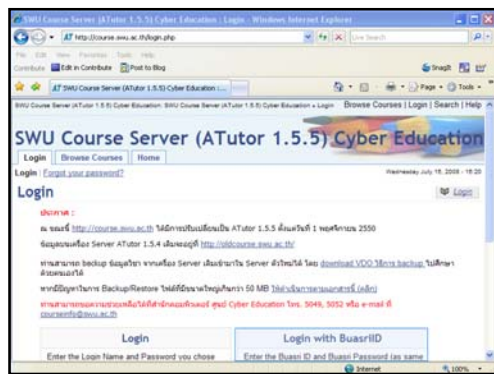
SWU Course Server (ATutor 1.5.5) Cyber Education : Login - Windows Internet Explorer

http://course.swu.ac.th/login.php

Live Search

File Edit View Favorites Tools Help

Contribute Edit in Contribute Post to Blog

Snagit

SWU Course Server (ATutor 1.5.5) Cyber Education :...

Page Tools

SWU Course Server (ATutor 1.5.5) Cyber Education: SWU Course Server (ATutor 1.5.5) Cyber Education » Login Browse Courses | Login | Search | Help

SWU Course Server (ATutor 1.5.5) Cyber Education

Login Browse Courses Home

Login : Forgot your password? Wednesday July 16, 2008 - 15:20

Login

Login

ประกาศ :

ณ ขณะนี้ http://course.swu.ac.th ได้มีการปรับเปลี่ยนเป็น ATutor 1.5.5 ตั้งแต่วันที่ 1 พฤศจิกายน 2550

ข้อมูลบนเครื่อง Server ATutor 1.5.4 เดิมจะอยู่ที่ http://oldcourse.swu.ac.th/

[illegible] backup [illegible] Server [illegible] Server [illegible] download VDO วิธีการ backup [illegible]

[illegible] Backup/Restore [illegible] 50 MB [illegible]

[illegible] Cyber Education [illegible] 5049, 5052 หรือ e-mail ที่ courseinfo@swu.ac.th

Login

Enter the Login Name and Password you chose

Login with BuasriID

Enter the Buasri ID and Buasri Password (as same

Internet 100%